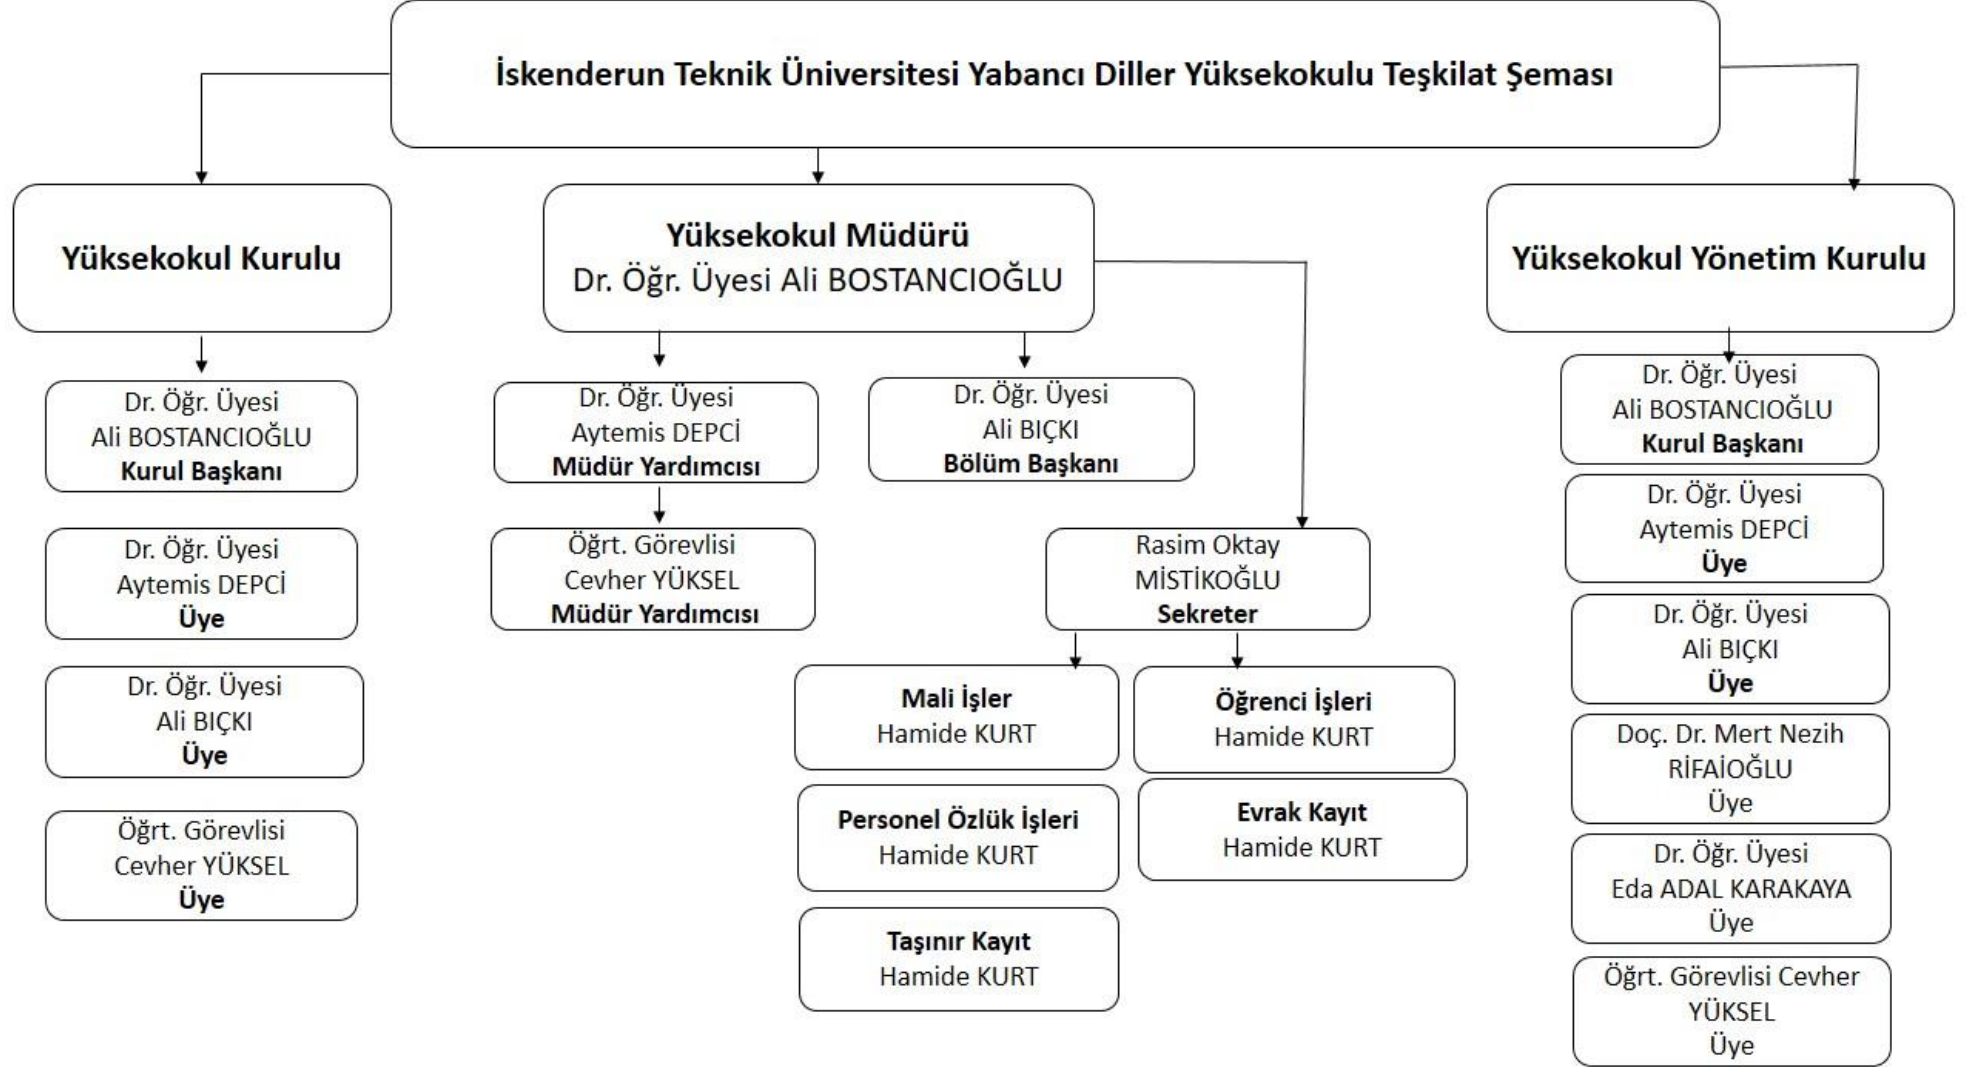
İskenderun Teknik Üniversitesi Yabancı Diller Yüksekokulu Teşkilat Şeması

Yüksekokul Kurulu

Dr. Öğr. Üyesi Ali BOSTANCIOĞLU Kurul Başkanı

Dr. Öğr. Üyesi Aytemis DEPCİ Üye

Dr. Öğr. Üyesi Ali BIÇKI Üye

Öğrt. Görevlisi Cevher YÜKSEL Üye

Yüksekokul Müdürü
Dr. Öğr. Üyesi Ali BOSTANCIOĞLU

Dr. Öğr. Üyesi Aytemis DEPCİ Müdür Yardımcısı

Öğrt. Görevlisi Cevher YÜKSEL Müdür Yardımcısı

Dr. Öğr. Üyesi Ali BIÇKI Bölüm Başkanı

Rasim Oktay MİSTİKOĞLU Sekreter

Mali İşler Hamide KURT

Personel Özlük İşleri Hamide KURT

Taşınır Kayıt Hamide KURT

Öğrenci İşleri Hamide KURT

Evrak Kayıt Hamide KURT

Yüksekokul Yönetim Kurulu

Dr. Öğr. Üyesi Ali BOSTANCIOĞLU Kurul Başkanı

Dr. Öğr. Üyesi Aytemis DEPCİ Üye

Dr. Öğr. Üyesi Ali BIÇKI Üye

Doç. Dr. Mert Nezih RİFAİOĞLU Üye

Dr. Öğr. Üyesi Eda ADAL KARAKAYA Üye

Öğrt. Görevlisi Cevher YÜKSEL Üye